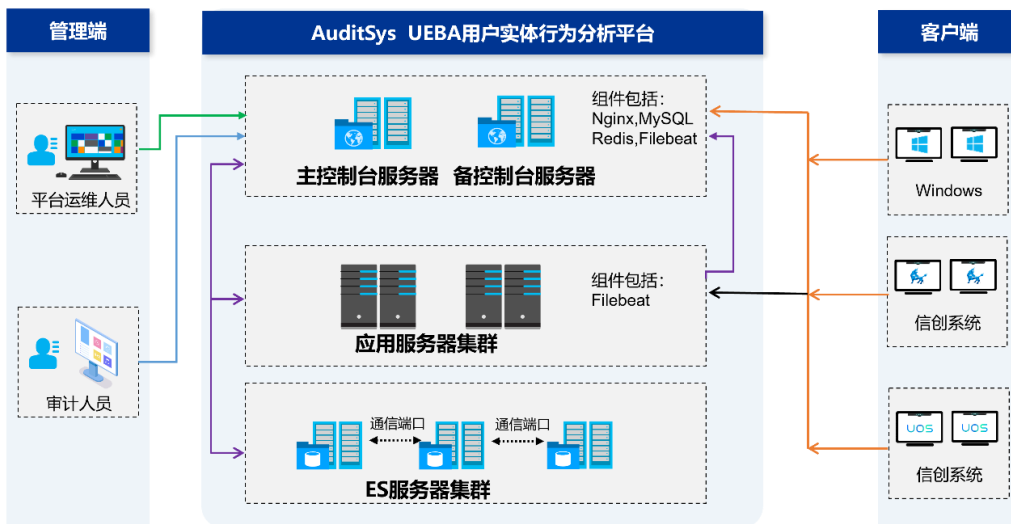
管理端

AuditSys UEBA用户实体行为分析平台

客户端

平台运维人员

审计人员

组件包括：
Nginx,MySQL
Redis,Filebeat

主控制台服务器 备控制台服务器

组件包括：
Filebeat

应用服务器集群

通信端口

通信端口

ES服务器集群

Windows

信创系统

UOS UOS

信创系统